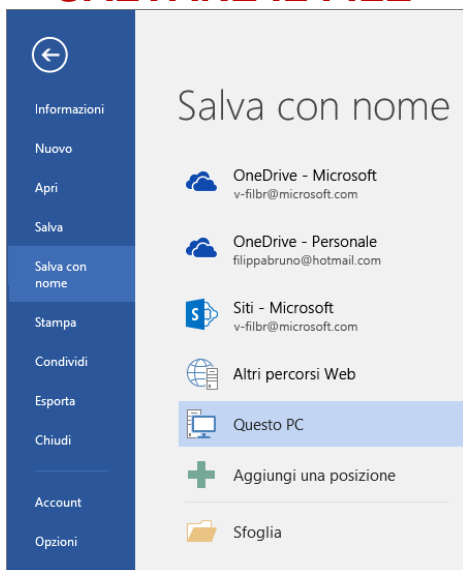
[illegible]

Informazioni

Nuovo

Apri

Salva

Salva con nome

Stampa

Condividi

Esporta

Chiudi

Account

Opzioni

Salva con nome

OneDrive - Microsoft
v-filbr@microsoft.com

OneDrive - Personale
filippabruno@hotmail.com

Siti - Microsoft
v-filbr@microsoft.com

Altri percorsi Web

Questo PC

Aggiungi una posizione

Sfoglia